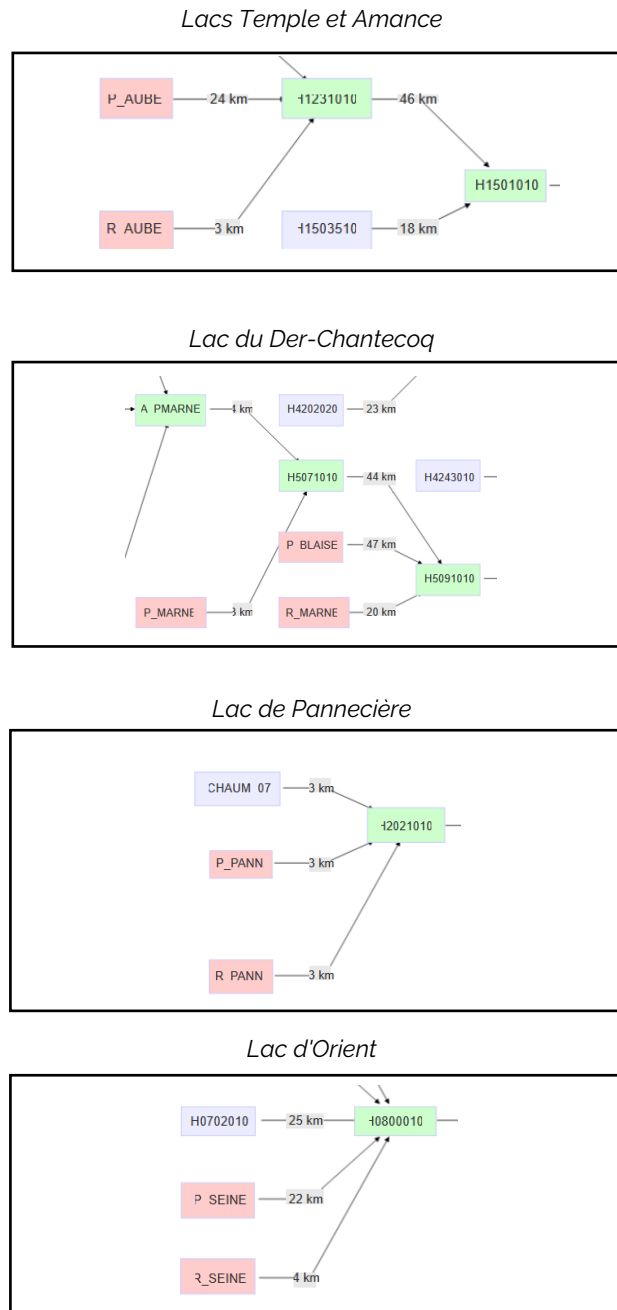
Lacs Temple et Amance

P_AUBE
24 km
H1231010
46 km
H1501010
R_AUBE
3 km
H1503510
18 km

Lac du Der-Chantecoq

A_PMARNE
4 km
H4202020
23 km
H5071010
44 km
H4243010
P_BLAISE
47 km
H5091010
P_MARNE
3 km
R_MARNE
20 km

Lac de Pannecière

CHAUM_07
3 km
H2021010
P_PANN
3 km
R_PANN
3 km

Lac d'Orient

H0702010
25 km
H0800010
P_SEINE
22 km
R_SEINE
4 km